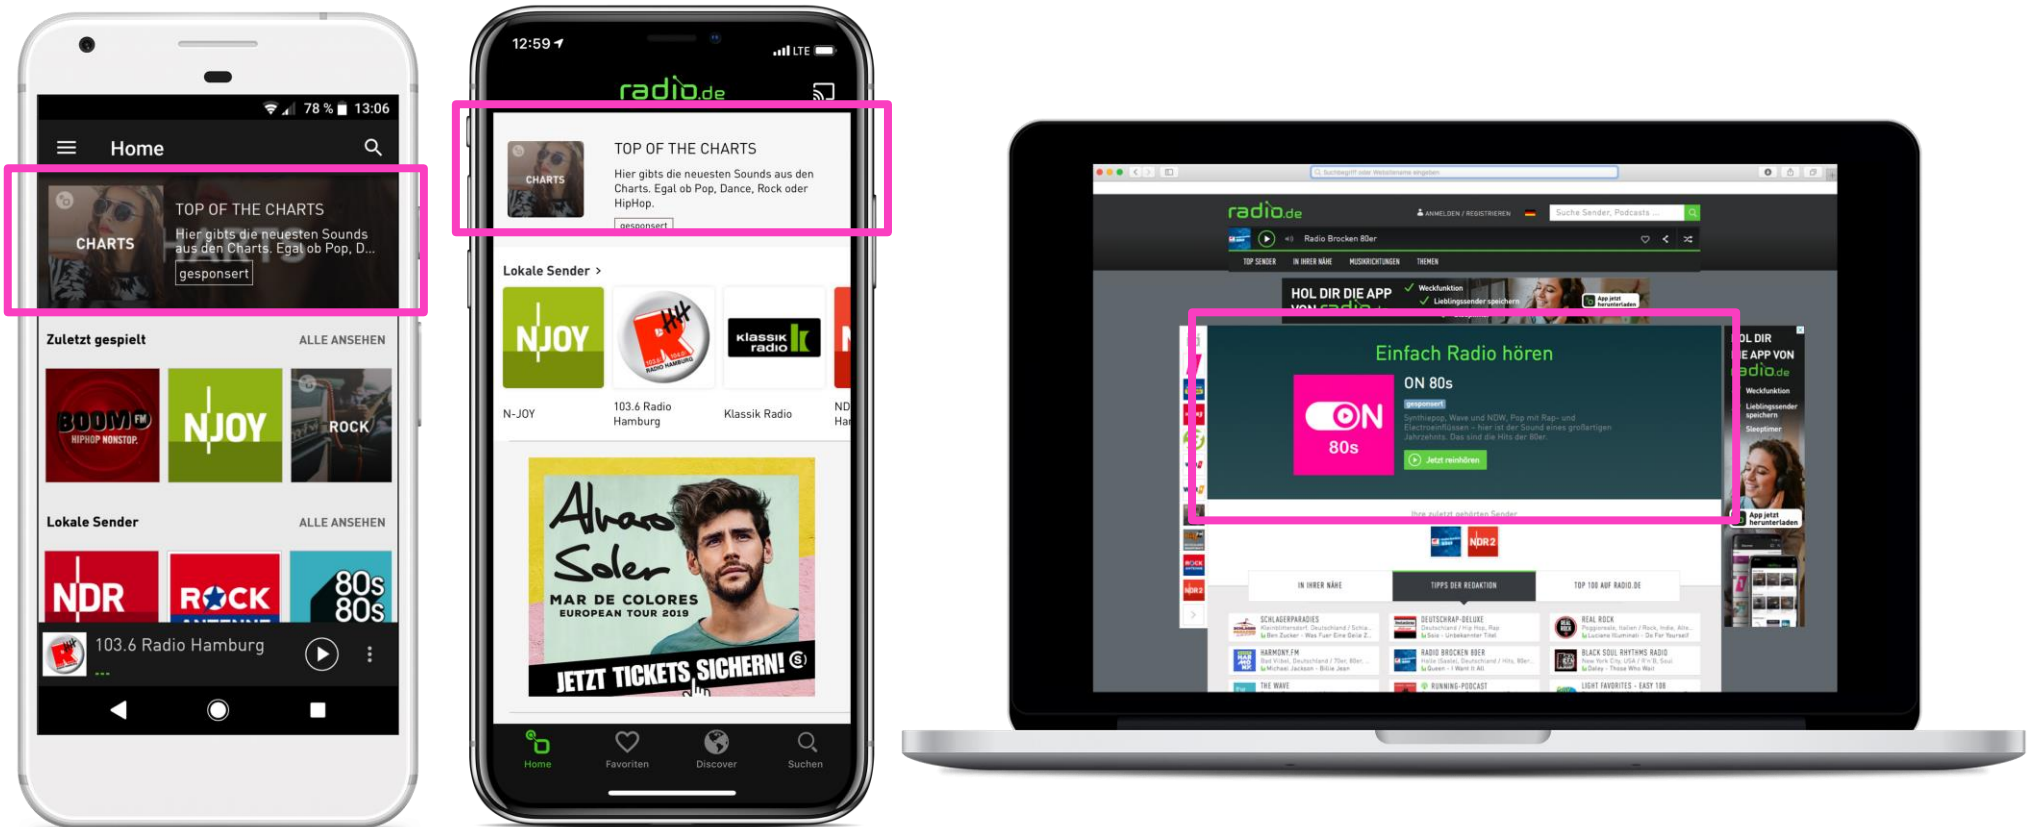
78 % 13:06

Home

CHARTS

TOP OF THE CHARTS

Hier gibts die neuesten Sounds aus den Charts. Egal ob Pop, D...

gesponsert

Zuletzt gespielt

ALLE ANSEHEN

BOOM HIPHOP NONSTOP

N JOY

ROCK

Lokale Sender

ALLE ANSEHEN

NDR

ROCK

80s 80s

103.6 Radio Hamburg

12:59

LTE

radio.de

CHARTS

TOP OF THE CHARTS

Hier gibts die neuesten Sounds aus den Charts. Egal ob Pop, Dance, Rock oder HipHop.

gesponsert

Lokale Sender >

N JOY

klassik radio

N-JOY

103.6 Radio Hamburg

Klassik Radio

ND Ha

Alvaro Soler

MAR DE COLORES EUROPEAN TOUR 2019

JETZT TICKETS SICHERN!

Home

Favoriten

Discover

Suchen

radio.de

ANMELDEN / REGISTRIEREN

Suche Sender, Podcasts ...

Radio Brocken 80er

TOP SENDER

IN IHRER NÄHE

MUSIKRICHTUNGEN

THEMEN

HOL DIR DIE APP

Weckfunktion

Lieblingssender speichern

Einfach Radio hören

ON 80s

gesponsert

ON 80s

Jetzt reinhören

OL DIR E APP VON adio.de

Weckfunktion

Lieblingssender speichern

Sleeptimer

App jetzt herunterladen

NDR2

IN IHRER NÄHE

TIPPS DER REDAKTION

TOP 100 AUF RADIO.DE

SCHLAGERPARADIES

DEUTSCHRAP-DELUXE

REAL ROCK

HARMONY.FM

RADIO BROCKEN 80ER

BLACK SOUL RHYTHMS RADIO

THE WAVE

RUNNING-PODCAST

LIGHT FAVORITES - EASY 100